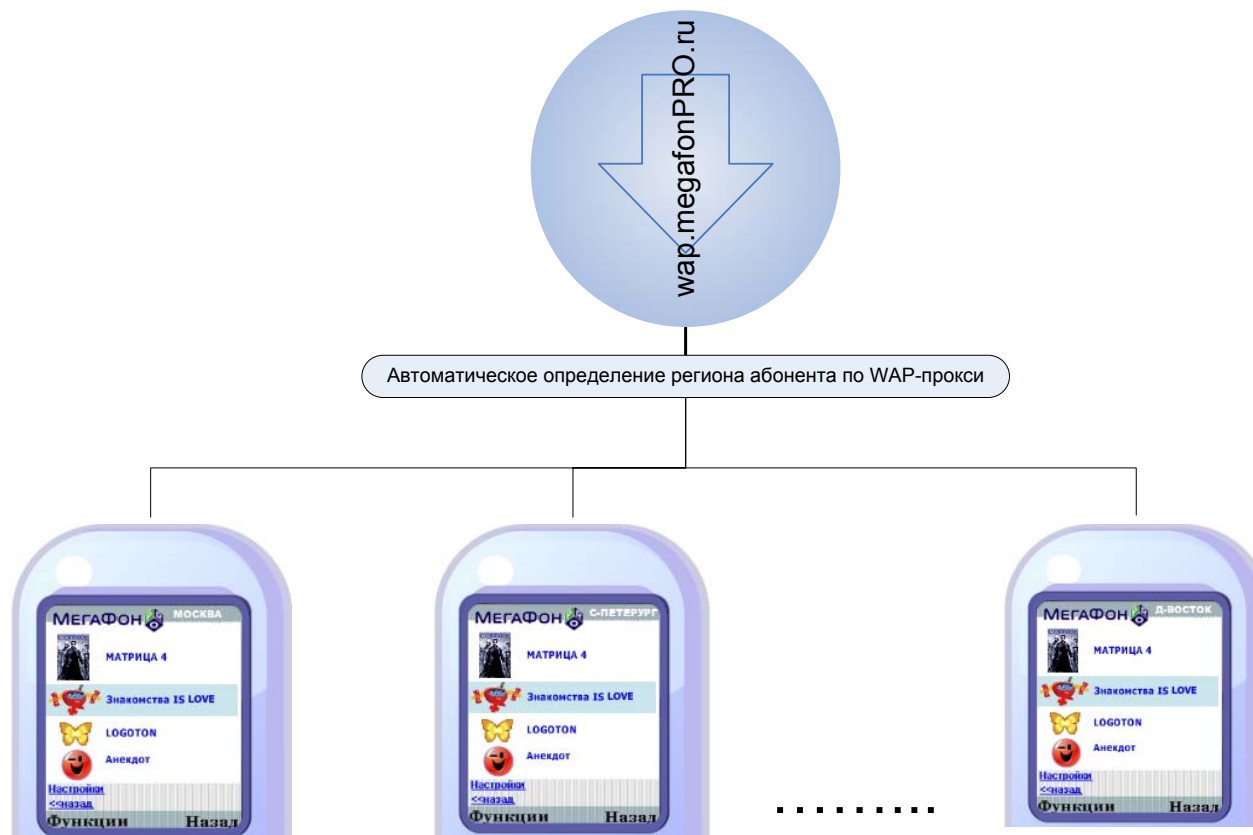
wap.megafonPRO.ru

Автоматическое определение региона абонента по WAP-прокси

МегаФон МОСКВА
МАТРИЦА 4
Знакомства IS LOVE
LOGOTON
Анекдот
Настройки
<<назад
Функции Назад

МегаФон С-ПЕТЕРУГ
МАТРИЦА 4
Знакомства IS LOVE
LOGOTON
Анекдот
Настройки
<<назад
Функции Назад

........

МегаФон Д-ВОСТОК
МАТРИЦА 4
Знакомства IS LOVE
LOGOTON
Анекдот
Настройки
<<назад
Функции Назад